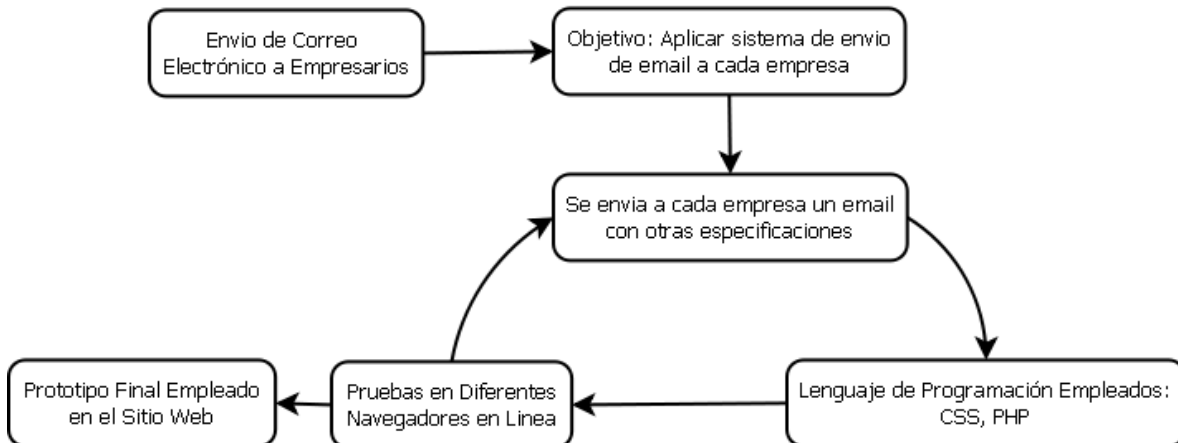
Envio de Correo Electrónico a Empresarios

Objetivo: Aplicar sistema de envio de email a cada empresa

Se envia a cada empresa un email con otras especificaciones

Lenguaje de Programación Empleados: CSS, PHP

Pruebas en Diferentes Navegadores en Linea

Prototipo Final Empleado en el Sitio Web